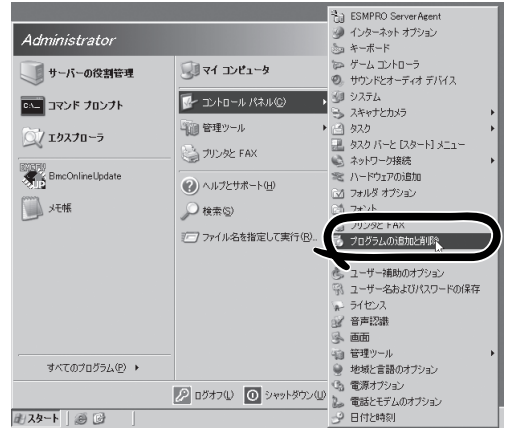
Administrator

サーバーの役割管理
コマンド プロンプト
エクスプローラ
BmcOnlineUpdate
メモ帳

すべてのプログラム(P)

マイ コンピュータ
コントロール パネル(C)
管理ツール
プリンタと FAX
ヘルプとサポート(H)
検索(S)
ファイル名を指定して実行(R)...

ログオフ(L)
シャットダウン(U)

スタート

ESMPRO ServerAgent
インターネット オプション
キーボード
ゲーム コントローラ
サウンドとオーディオ デバイス
システム
スキャナとカメラ
タスク
タスク バーと [スタート] メニュー
ネットワーク接続
ハードウェアの追加
フォルダ オプション
フォント
プリンタと FAX
プログラムの追加と削除
ユーザー補助のオプション
ユーザー名およびパスワードの保存
ライセンス
音声認識
画面
管理ツール
地域と言語のオプション
電源オプション
電話とモデムのオプション
日付と時刻